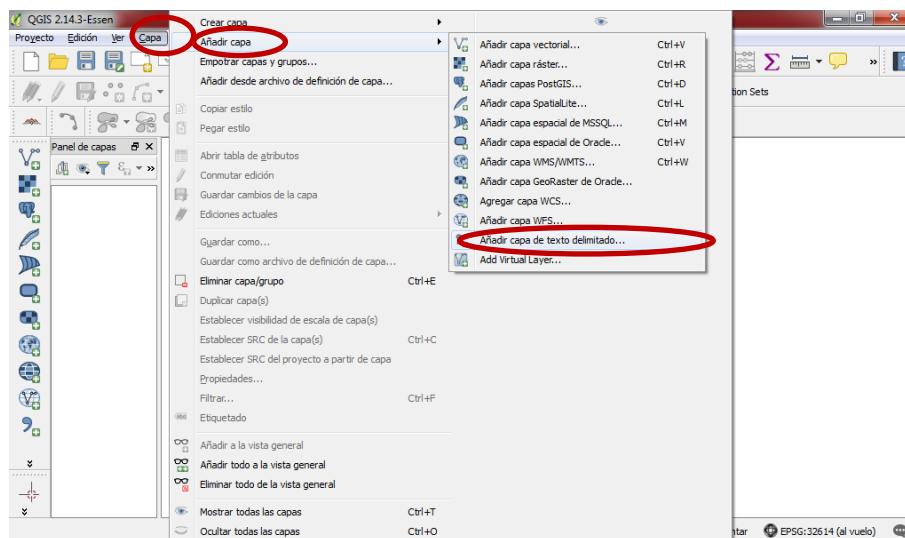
QGIS 2.14.3-Essen

Proyecto Edición Ver Capa

Panel de capas

Crear capa
Añadir capa
Empotrar capas y grupos...
Añadir desde archivo de definición de capa...
Copiar estilo
Pegar estilo
Abrir tabla de atributos
Conmutar edición
Guardar cambios de la capa
Ediciones actuales
Guardar como...
Guardar como archivo de definición de capa...
Eliminar capa/grupo Ctrl+E
Duplicar capa(s)
Establecer visibilidad de escala de capa(s)
Establecer SRC de la capa(s) Ctrl+C
Establecer SRC del proyecto a partir de capa
Propiedades...
Filtrar... Ctrl+F
Etiquetado
Añadir a la vista general
Añadir todo a la vista general
Eliminar todo de la vista general
Mostrar todas las capas Ctrl+T
Ocultar todas las capas Ctrl+O

Añadir capa vectorial... Ctrl+V
Añadir capa ráster... Ctrl+R
Añadir capas PostGIS... Ctrl+D
Añadir capa SpatialLite... Ctrl+L
Añadir capa espacial de MSSQL... Ctrl+M
Añadir capa espacial de Oracle... Ctrl+V
Añadir capa WMS/WMTS... Ctrl+W
Añadir capa GeoRaster de Oracle...
Agregar capa WCS...
Añadir capa WFS...
Añadir capa de texto delimitado...
Add Virtual Layer...

tion Sets

ntar EPSG:32614 (al vuelo)